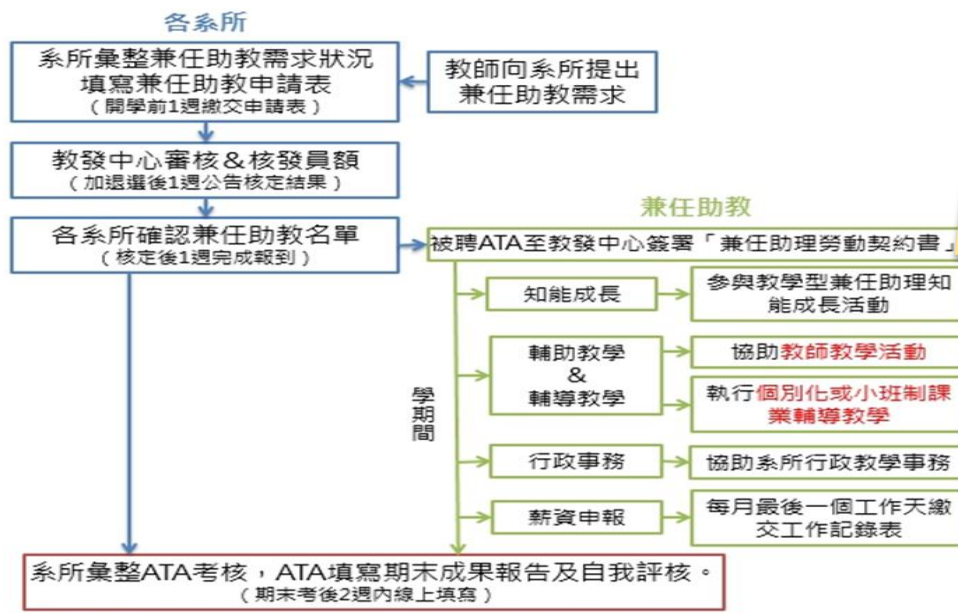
各系所

系所彙整兼任助教需求狀況
填寫兼任助教申請表
（開學前1週繳交申請表）

教師向系所提出
兼任助教需求

教發中心審核＆核發員額
（加退選後1週公告核定結果）

各系所確認兼任助教名單
（核定後1週完成報到）

兼任助教

被聘ATA至教發中心簽署「兼任助理勞動契約書」

學期間

知能成長

參與教學型兼任助理知能成長活動

輔助教學
&
輔導教學

協助教師教學活動

執行個別化或小班制課業輔導教學

行政事務

協助系所行政教學事務

薪資申報

每月最後一個工作天繳交工作記錄表

系所彙整ATA考核，ATA填寫期末成果報告及自我評核。
（期末考後2週內線上填寫）